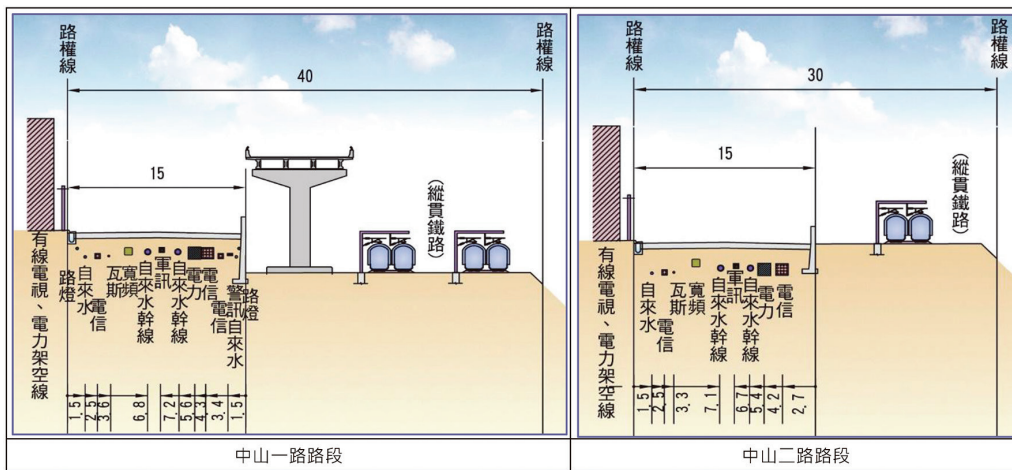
路權線
路權線
40
15
(縱貫鐵路)
有線電視、電力架空線
路燈
自來水
電信
瓦斯
寬頻
軍訊
自來水幹線
自來水幹線
電力
電信
警訊
電信
路燈
自來水
1.5
2.5
3.6
6.8
7.2
5.6
4.3
3.4
1.5
中山一路路段

路權線
路權線
30
15
(縱貫鐵路)
有線電視、電力架空線
自來水
電信
瓦斯
寬頻
軍訊
自來水幹線
自來水幹線
電力
電信
1.5
2.5
3.3
7.1
6.7
5.4
4.2
2.7
中山二路路段